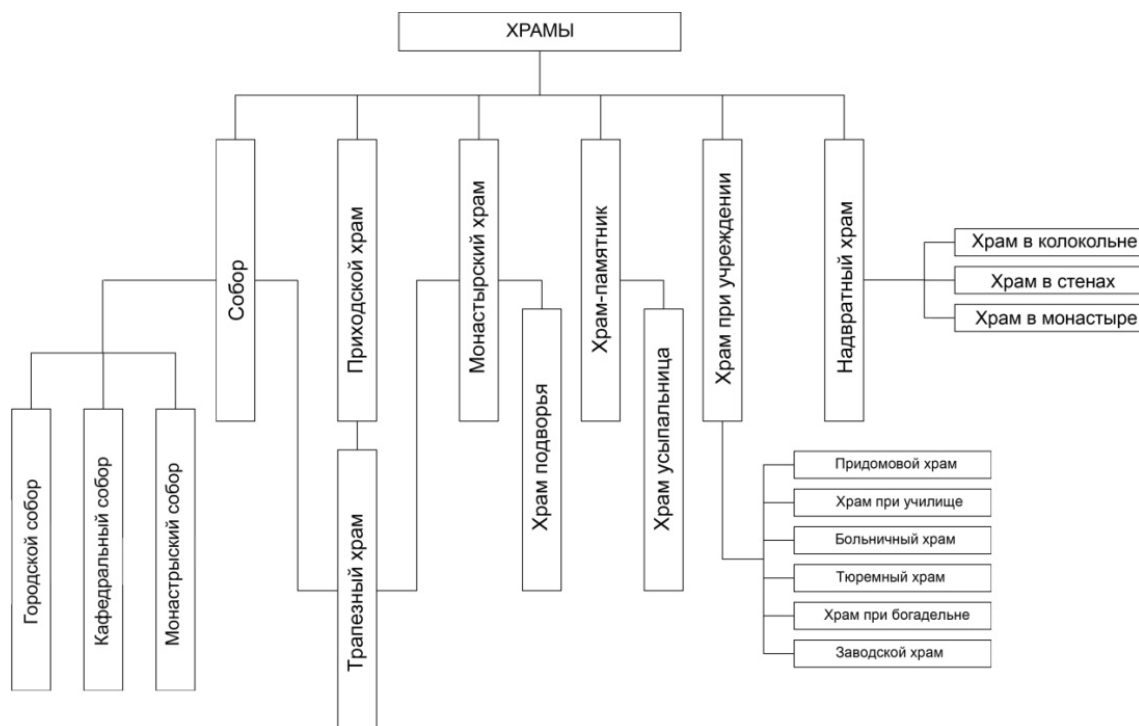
ХРАМЫ

Собор

Приходской храм

Монастырский храм

Храм-памятник

Храм при учреждении

Надвратный храм

Храм в колокольне

Храм в стенах

Храм в монастыре

Городской собор

Кафедральный собор

Монастрыский собор

Трапезный храм

Храм подворья

Храм усыпальница

Придомовой храм

Храм при училище

Больничный храм

Тюремный храм

Храм при богадельне

Заводской храм